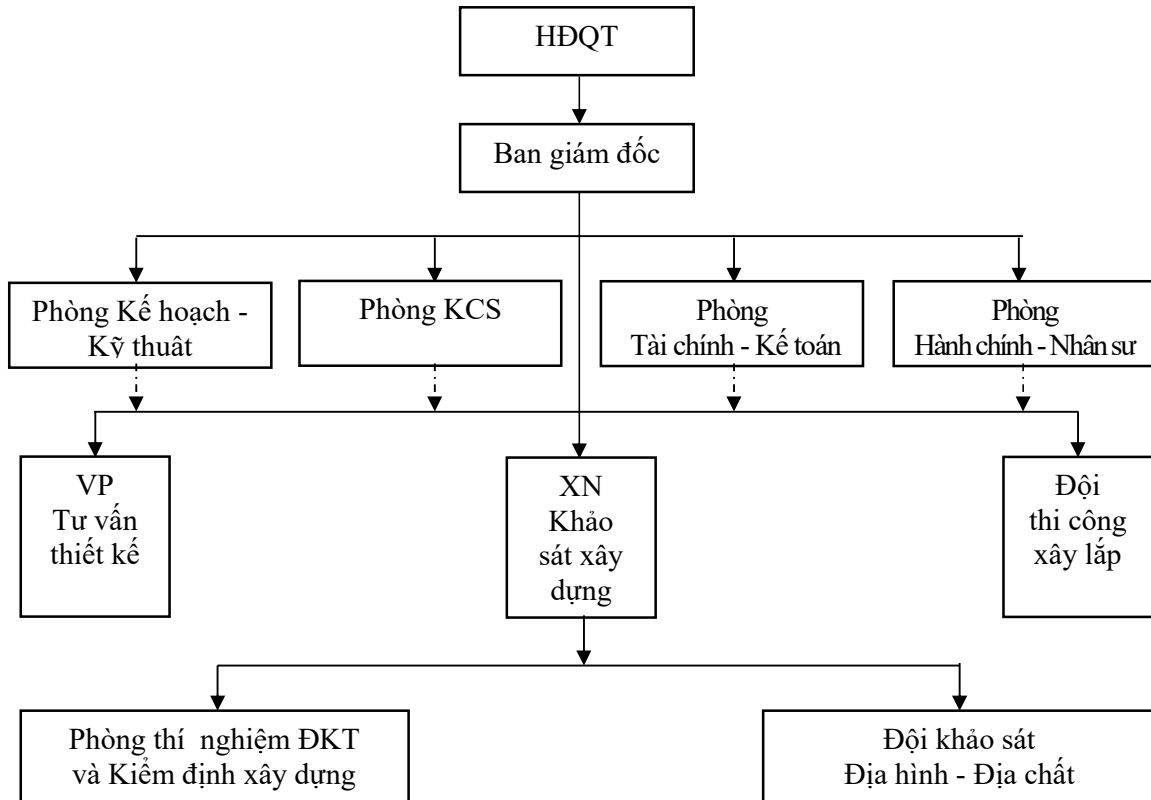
HĐQT

Ban giám đốc

Phòng Kế hoạch - Kỹ thuât

Phòng KCS

Phòng Tài chính - Kế toán

Phòng Hành chính - Nhân sư

VP Tư vấn thiết kế

XN Khảo sát xây dựng

Đội thi công xây lắp

Phòng thí nghiệm ĐKT và Kiểm định xây dựng

Đội khảo sát Địa hình - Địa chất